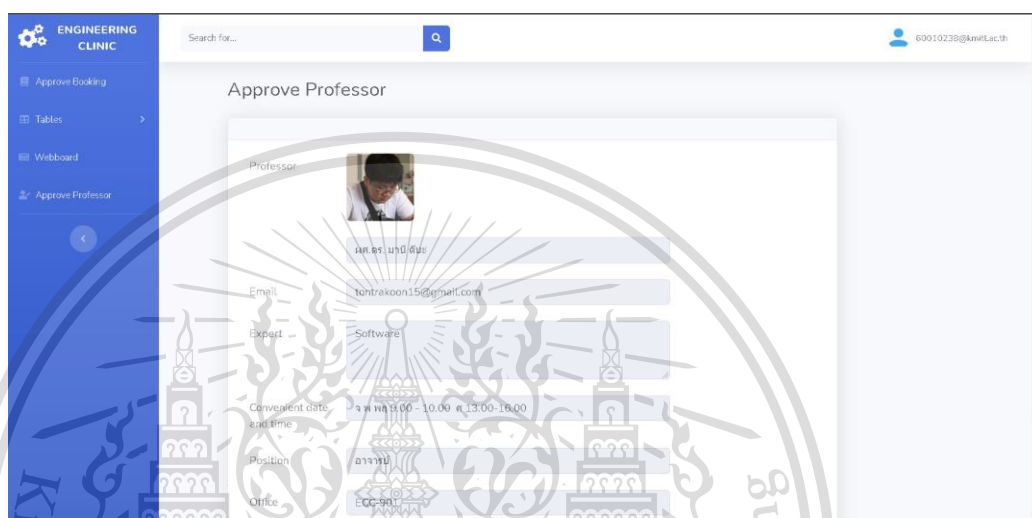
ENGINEERING CLINIC

Approve Booking

Tables

Webboard

Approve Professor

Search for...

60010238@kmitl.ac.th

Approve Professor

Professor

ผศ.ดร. มานี ดีมะ

Email tontrakoon15@gmail.com

Expert Software

Convenient date and time จ พ พฤ 9.00 - 10.00 ศ 13.00-16.00

Position อาจารย์

Office ECC-901